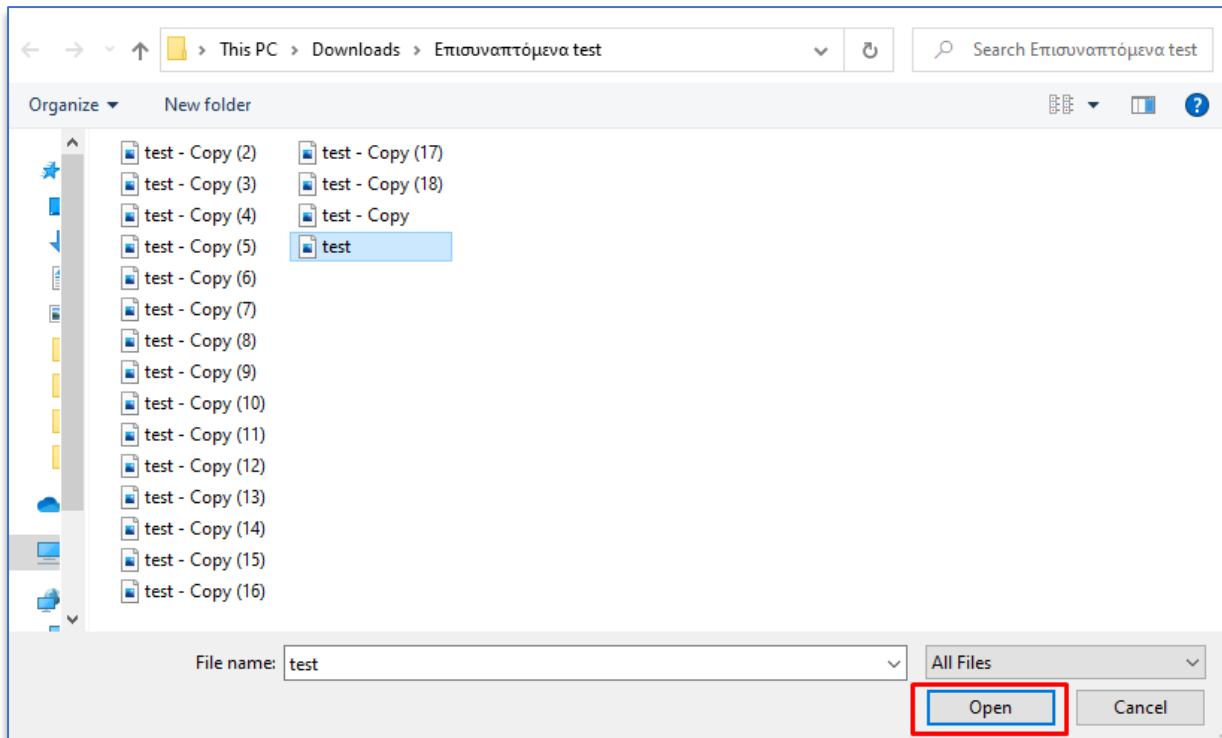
> This PC > Downloads > Επισυναπτόμενα test

Search Επισυναπτόμενα test

Organize ▾ New folder

test - Copy (2)
test - Copy (3)
test - Copy (4)
test - Copy (5)
test - Copy (6)
test - Copy (7)
test - Copy (8)
test - Copy (9)
test - Copy (10)
test - Copy (11)
test - Copy (12)
test - Copy (13)
test - Copy (14)
test - Copy (15)
test - Copy (16)

test - Copy (17)
test - Copy (18)
test - Copy
test

File name: test

All Files

Open

Cancel